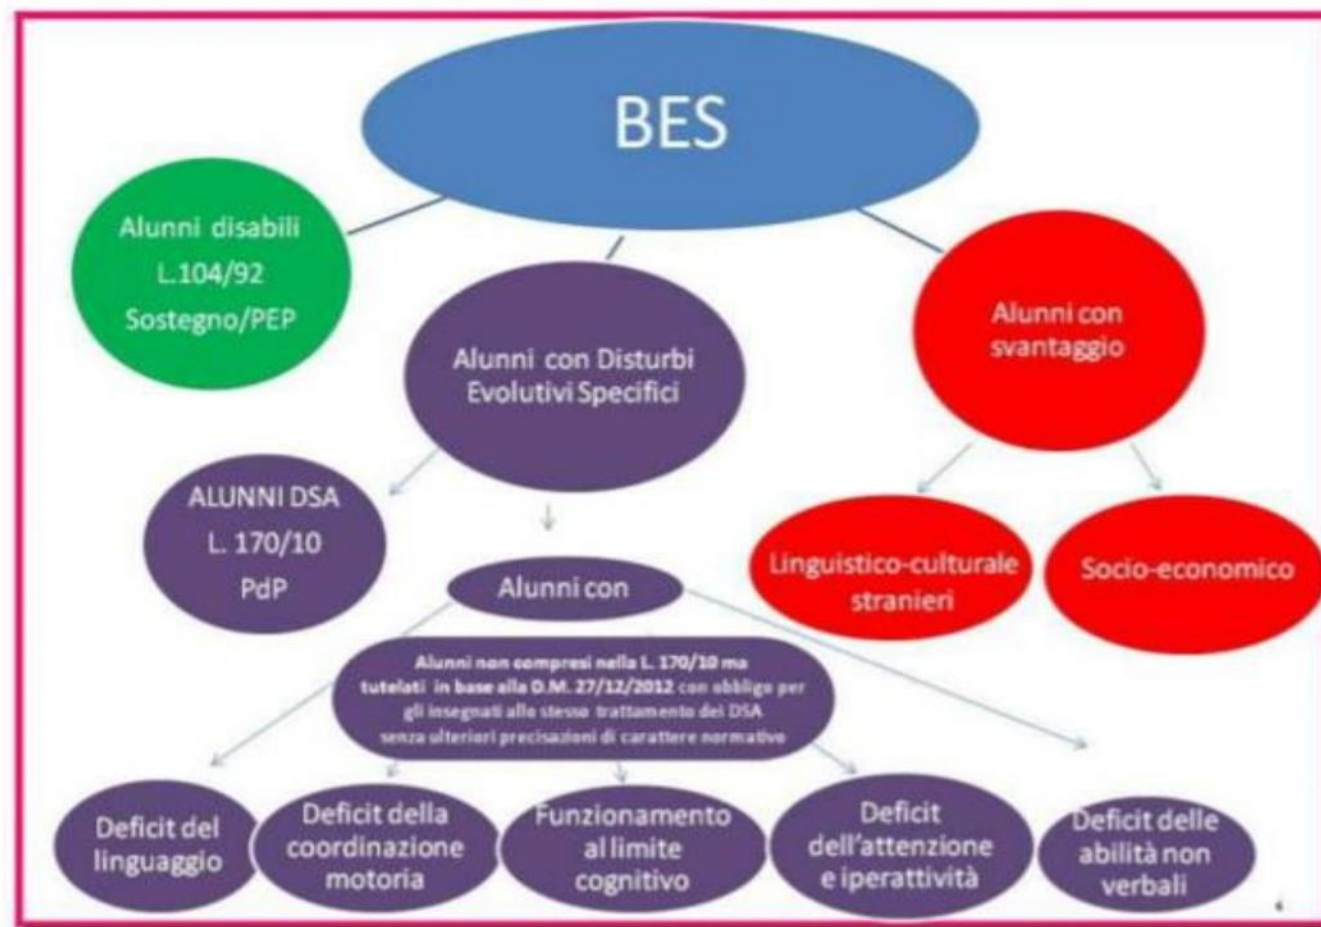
BES

Alunni disabili
L.104/92
Sostegno/PEP

Alunni con Disturbi Evolutivi Specifici

Alunni con svantaggio

ALUNNI DSA
L. 170/10
PdP

Alunni con

Linguistico-culturale stranieri

Socio-economico

Alunni non compresi nella L. 170/10 ma tutelati in base alla D.M. 27/12/2012 con obbligo per gli insegnati allo stesso trattamento dei DSA senza ulteriori precisazioni di carattere normativo

Deficit del linguaggio

Deficit della coordinazione motoria

Funzionamento al limite cognitivo

Deficit dell'attenzione e iperattività

Deficit delle abilità non verbali

4